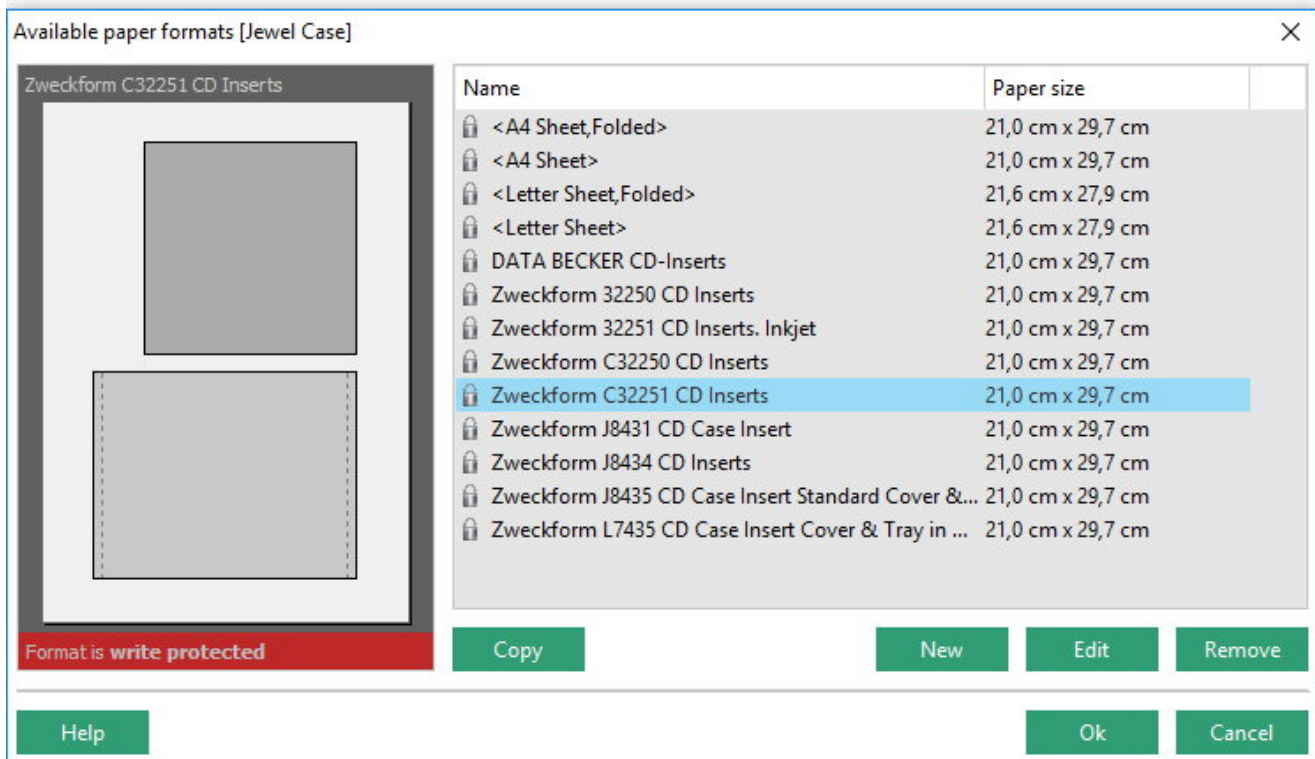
Available paper formats [Jewel Case]

×

Zweckform C32251 CD Inserts

Format is **write protected**

| Name | Paper size |
|---|---|
| <A4 Sheet,Folded> | 21,0 cm x 29,7 cm |
| <A4 Sheet> | 21,0 cm x 29,7 cm |
| <Letter Sheet,Folded> | 21,6 cm x 27,9 cm |
| <Letter Sheet> | 21,6 cm x 27,9 cm |
| DATA BECKER CD-Inserts | 21,0 cm x 29,7 cm |
| Zweckform 32250 CD Inserts | 21,0 cm x 29,7 cm |
| Zweckform 32251 CD Inserts. Inkjet | 21,0 cm x 29,7 cm |
| Zweckform C32250 CD Inserts | 21,0 cm x 29,7 cm |
| Zweckform C32251 CD Inserts | 21,0 cm x 29,7 cm |
| Zweckform J8431 CD Case Insert | 21,0 cm x 29,7 cm |
| Zweckform J8434 CD Inserts | 21,0 cm x 29,7 cm |
| Zweckform J8435 CD Case Insert Standard Cover &... | 21,0 cm x 29,7 cm |
| Zweckform L7435 CD Case Insert Cover & Tray in ... | 21,0 cm x 29,7 cm |

Copy

New

Edit

Remove

Help

Ok

Cancel